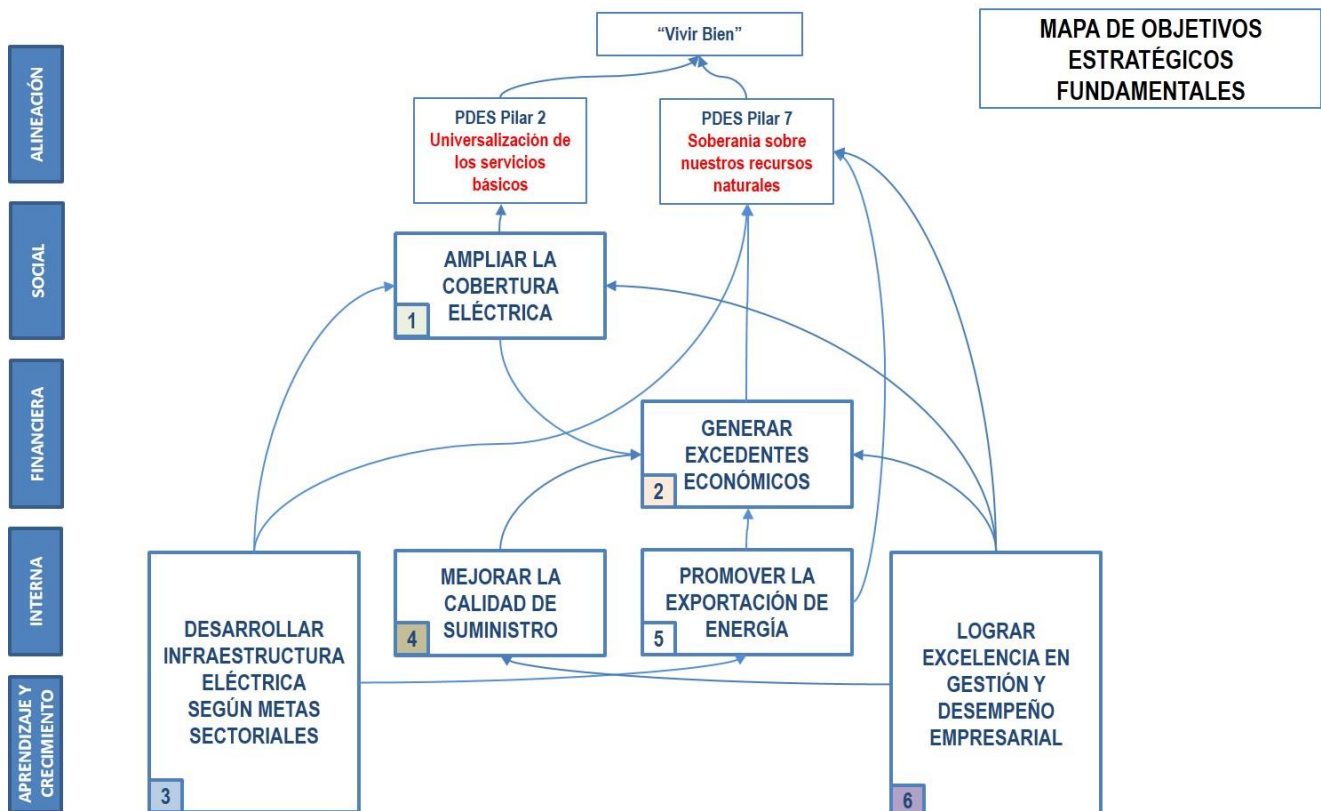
ALINEACIÓN

SOCIAL

FINANCIERA

INTERNA

APRENDIZAJE Y CRECIMIENTO

"Vivir Bien"

MAPA DE OBJETIVOS ESTRATÉGICOS FUNDAMENTALES

PDES Pilar 2
Universalización de los servicios básicos

PDES Pilar 7
Soberania sobre nuestros recursos naturales

AMPLIAR LA COBERTURA ELÉCTRICA
1

GENERAR EXCEDENTES ECONÓMICOS
2

MEJORAR LA CALIDAD DE SUMINISTRO
4

PROMOVER LA EXPORTACIÓN DE ENERGÍA
5

DESARROLLAR INFRAESTRUCTURA ELÉCTRICA SEGÚN METAS SECTORIALES
3

LOGRAR EXCELENCIA EN GESTIÓN Y DESEMPEÑO EMPRESARIAL
6